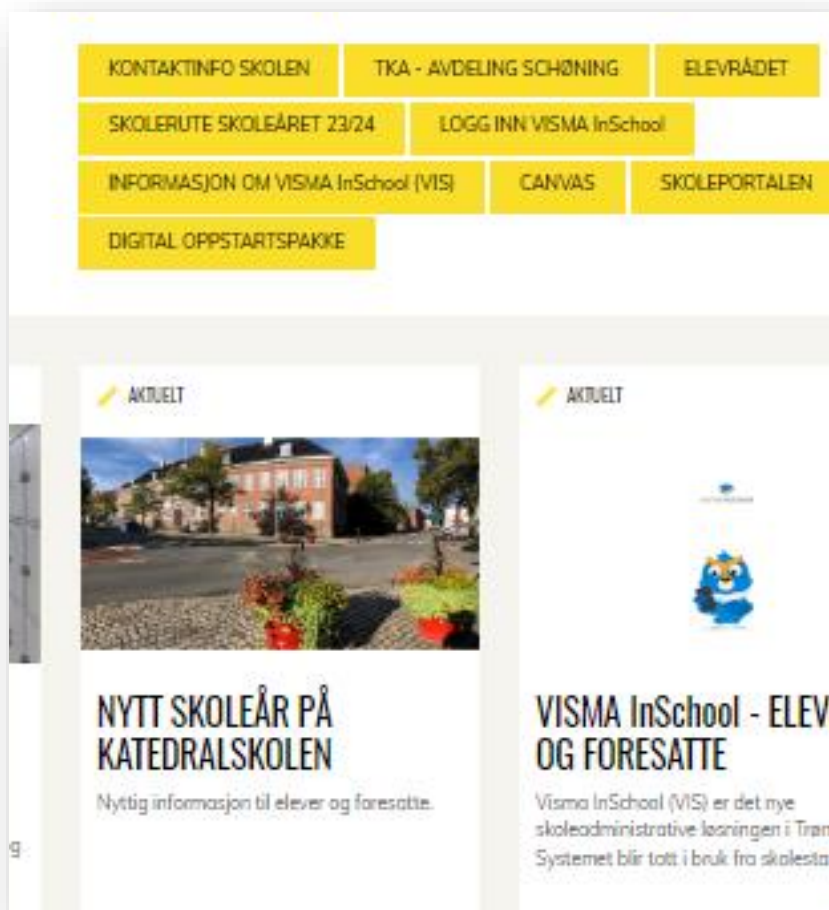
KONTAKTINFO SKOLEN
TKA - AVDELING SCHØNING
ELEVRÅDET
SKOLERUTE SKOLEÅRET 23/24
LOGG INN VISMA InSchool
INFORMASJON OM VISMA InSchool (VIS)
CANVAS
SKOLEPORTALEN
DIGITAL OPPSTARTSPAKKE

g

AKTUELT

NYTT SKOLEÅR PÅ KATEDRALSKOLEN

Nyttig informasjon til elever og foresatte.

AKTUELT

VISMA InSchool - ELEV OG FORESATTE

Visma InSchool (VIS) er det nye skoleadministrative løsningen i Trøn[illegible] Systemet blir tatt i bruk fra skolesta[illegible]